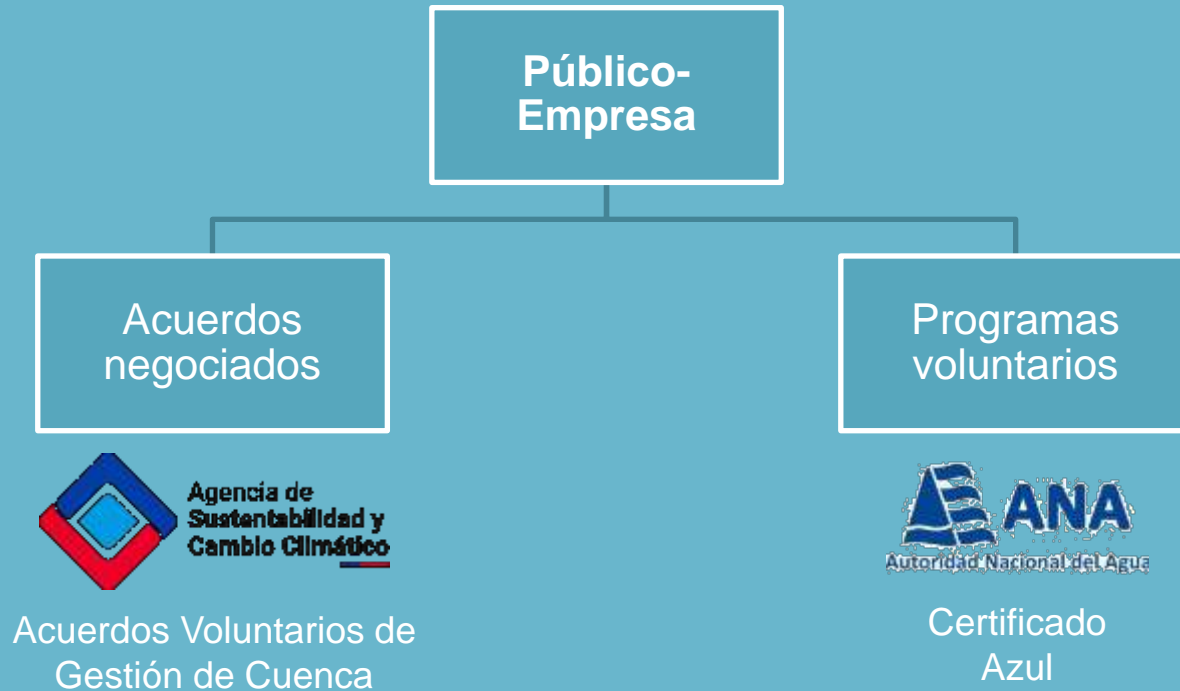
Público-Empresa

Acuerdos negociados

Agencia de Sustentabilidad y Cambio Climático

Acuerdos Voluntarios de Gestión de Cuenca

Programas voluntarios

ANA

Autoridad Nacional del Agua

Certificado Azul